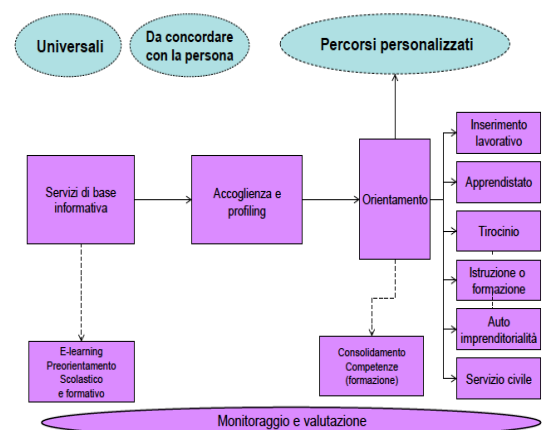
Universali

Da concordare con la persona

Percorsi personalizzati

Servizi di base informativa

Accoglienza e profiling

Orientamento

Inserimento lavorativo

Apprendistato

Tirocinio

Istruzione o formazione

Auto imprenditorialità

Servizio civile

E-learning Preorientamento Scolastico e formativo

Consolidamento Competenze (formazione)

Monitoraggio e valutazione